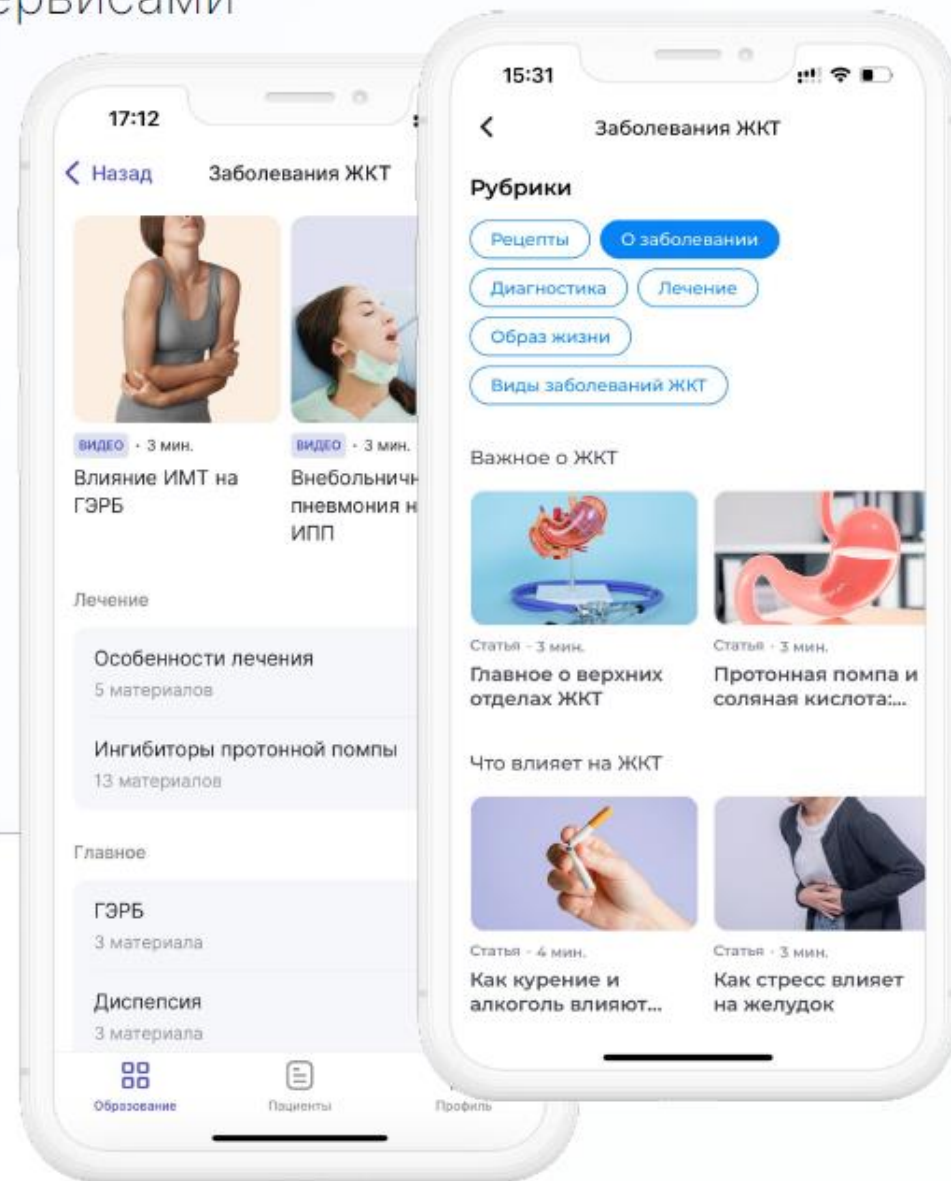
ервисами

17:12

Назад Заболевания ЖКТ

ВИДЕО · 3 мин.
Влияние ИМТ на ГЭРБ

ВИДЕО · 3 мин.
Внебольничн пневмония н ИПП

Лечение

Особенности лечения
5 материалов

Ингибиторы протонной помпы
13 материалов

Главное

ГЭРБ
3 материала

Диспепсия
3 материала

Образование
Пациенты
Профиль

15:31

Заболевания ЖКТ

Рубрики

Рецепты
О заболевании
Диагностика
Лечение
Образ жизни
Виды заболеваний ЖКТ

Важное о ЖКТ

Статья · 3 мин.
Главное о верхних отделах ЖКТ

Статья · 3 мин.
Протонная помпа и соляная кислота:...

Что влияет на ЖКТ

Статья · 4 мин.
Как курение и алкоголь влияют...

Статья · 3 мин.
Как стресс влияет на желудок